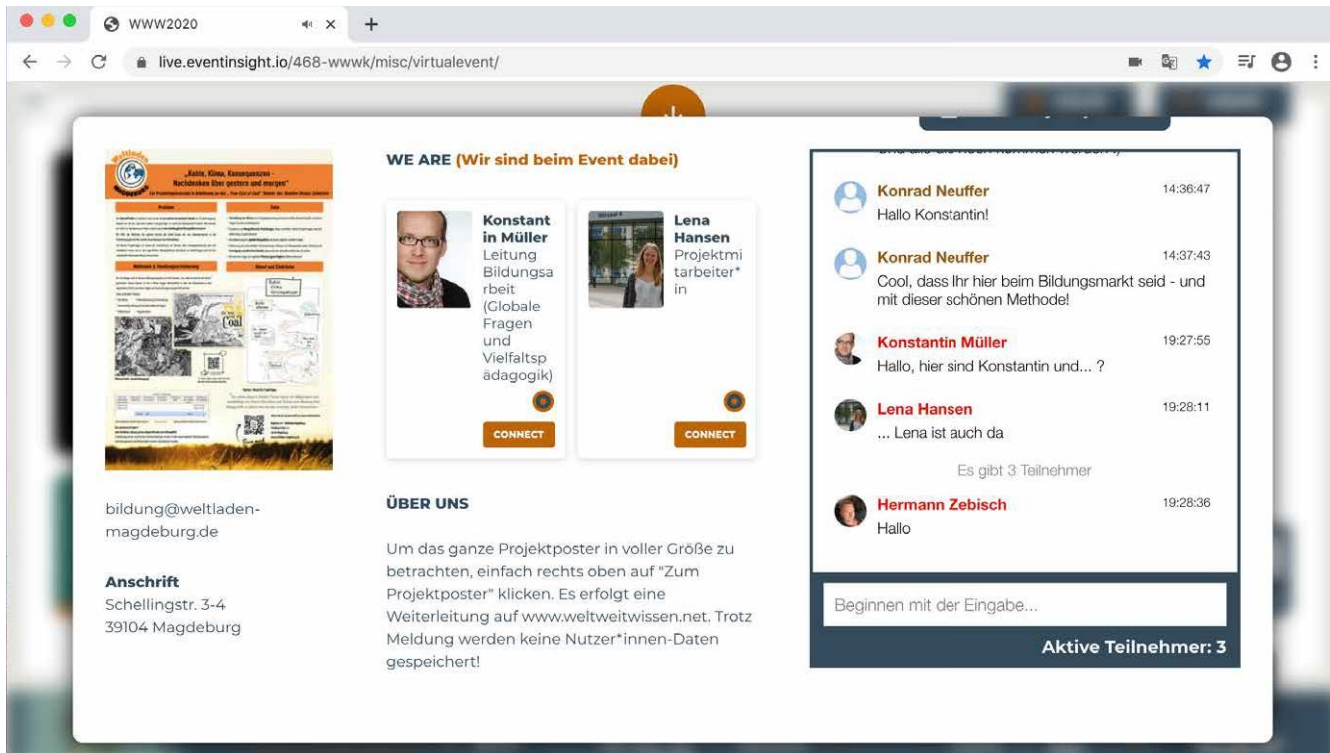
WWW2020

live.eventinsight.io/468-wwwk/misc/virtualevent/

„Kohle, Klima, Konsequenzen - Nachdenken über gestern und morgen"

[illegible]

Coal

bildung@weltladen-magdeburg.de

Anschrift
Schellingstr. 3-4
39104 Magdeburg

WE ARE (Wir sind beim Event dabei)

Konstantin Müller
Leitung Bildungsarbeit (Globale Fragen und Vielfaltspädagogik)
CONNECT

Lena Hansen
Projektmitarbeiter*in
CONNECT

ÜBER UNS

Um das ganze Projektposter in voller Größe zu betrachten, einfach rechts oben auf "Zum Projektposter" klicken. Es erfolgt eine Weiterleitung auf www.weltweitwissen.net. Trotz Meldung werden keine Nutzer*innen-Daten gespeichert!

Konrad Neuffer 14:36:47
Hallo Konstantin!

Konrad Neuffer 14:37:43
Cool, dass Ihr hier beim Bildungsmarkt seid - und mit dieser schönen Methode!

Konstantin Müller 19:27:55
Hallo, hier sind Konstantin und... ?

Lena Hansen 19:28:11
... Lena ist auch da

Es gibt 3 Teilnehmer

Hermann Zebisch 19:28:36
Hallo

Beginnen mit der Eingabe...

Aktive Teilnehmer: 3